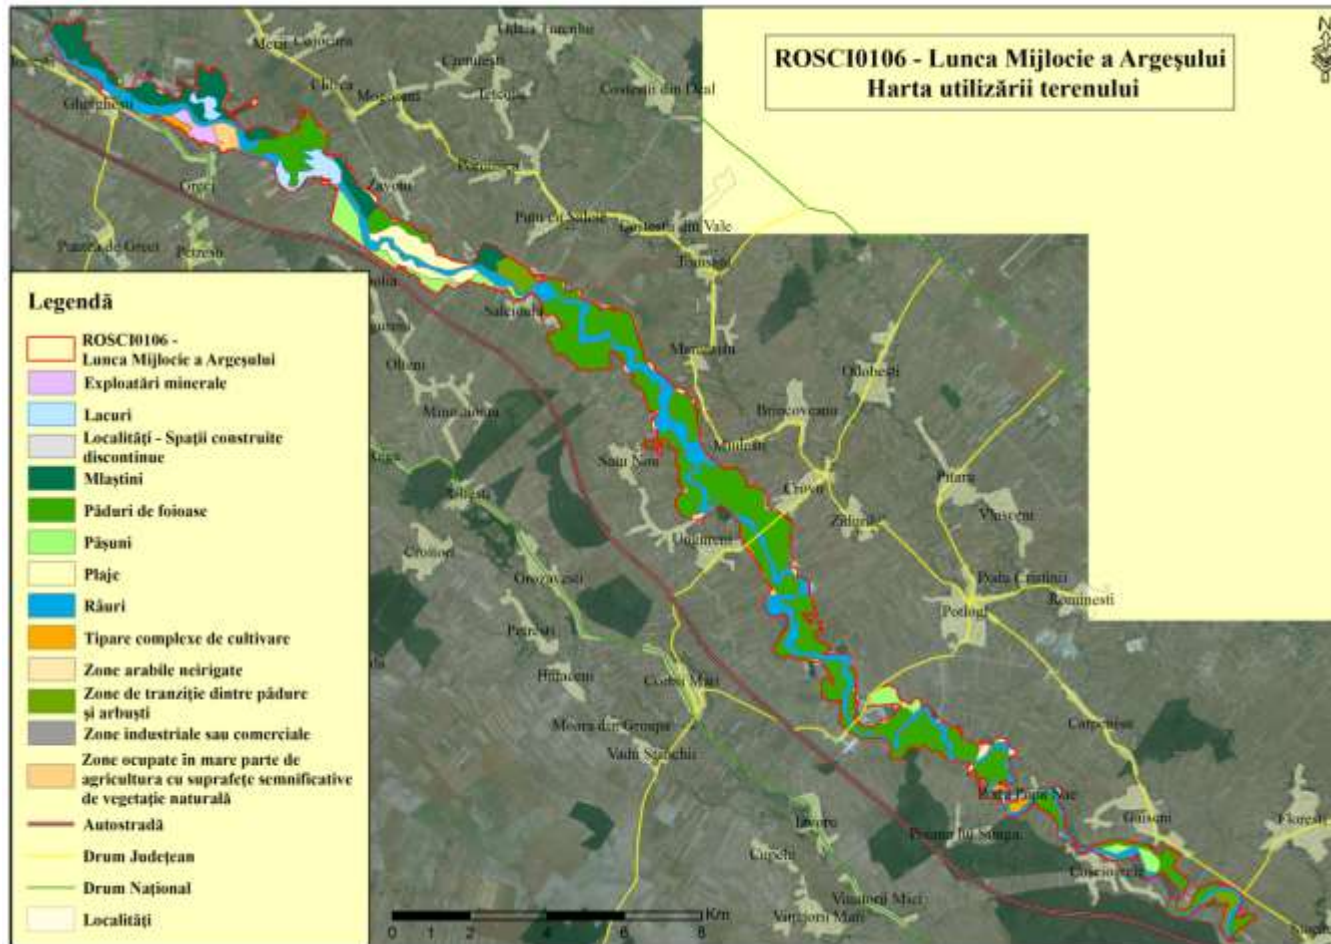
ROSCI0106 - Lunca Mijlocie a Argeşului
Harta utilizării terenului

Legendă
ROSCI0106 - Lunca Mijlocie a Argeşului
Exploatări minerale
Lacuri
Localităţi - Spaţii construite discontinue
Mlaştini
Păduri de foioase
Păşuni
Plaje
Râuri
Tipare complexe de cultivare
Zone arabile neirigate
Zone de tranziţie dintre pădure şi arbuşti
Zone industriale sau comerciale
Zone ocupate în mare parte de agricultura cu suprafeţe semnificative de vegetaţie naturală
Autostradă
Drum Judeţean
Drum Naţional
Localităţi

Merii Goganii
Uliţa Tunului
Cornăţel
Costeşti din Deal
Gheorghești
Mogoşani
Teleaşa
Greci
Zavoiu
Pitaru Salcia
Costeşti din Vale
Puntea de Greci
Petreşti
Salciolu
Tomşani
Olteni
Merişani
Odobeşti
Mircea Vodă
Brâncoveanu
Săru Nou
Mârleşti
Crovu
Pitaru
Zidurile
Uleşti
Crovului
Ungheni
Vlăşceni
Podu Cristinii
Rominesti
Potlogi
Orozavasti
Petreşti
Hulubeşti
Cobia Mare
Moara din Groapa
Vadu Stanchii
Carpenișu
Ilaia Mare
Livezi
Poiana lui Stanga
Gaiseni
Florești
Cupelii
Cascioarele
Vânătorii Mici
Vânătorii Mari
0 1 2 4 6 8 Km